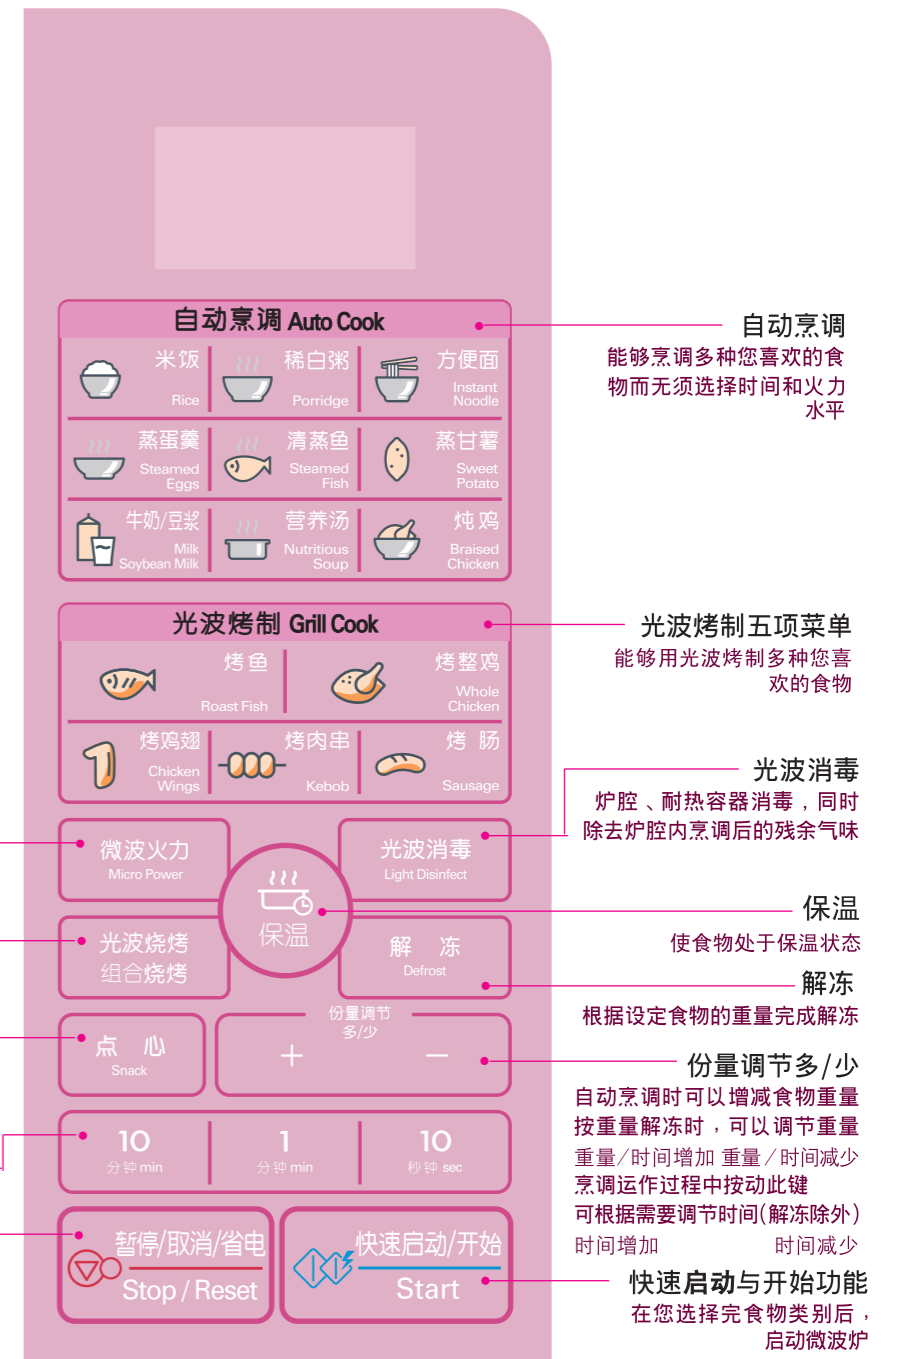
自动烹调 Auto Cook

米饭 Rice
稀白粥 Porridge
方便面 Instant Noodle
蒸蛋羹 Steamed Eggs
清蒸鱼 Steamed Fish
蒸甘薯 Sweet Potato
牛奶/豆浆 Milk Soybean Milk
营养汤 Nutritious Soup
炖鸡 Braised Chicken

自动烹调
能够烹调多种您喜欢的食物而无须选择时间和火力水平

光波烤制 Grill Cook

烤鱼 Roast Fish
烤整鸡 Whole Chicken
烤鸡翅 Chicken Wings
烤肉串 Kebob
烤肠 Sausage

光波烤制五项菜单
能够用光波烤制多种您喜欢的食物

光波消毒
炉腔、耐热容器消毒，同时除去炉腔内烹调后的残余气味

微波火力 Micro Power
光波消毒 Light Disinfect
保温
光波烧烤 组合烧烤
解 冻 Defrost

保温
使食物处于保温状态

解冻
根据设定食物的重量完成解冻

点 心 Snack
份量调节 多/少
+
−

份量调节多/少
自动烹调时可以增减食物重量
按重量解冻时，可以调节重量
重量/时间增加 重量/时间减少
烹调运作过程中按动此键
可根据需要调节时间(解冻除外)
时间增加 时间减少

10 分钟 min
1 分钟 min
10 秒钟 sec

暂停/取消/省电 Stop / Reset
快速启动/开始 Start

快速启动与开始功能
在您选择完食物类别后，启动微波炉